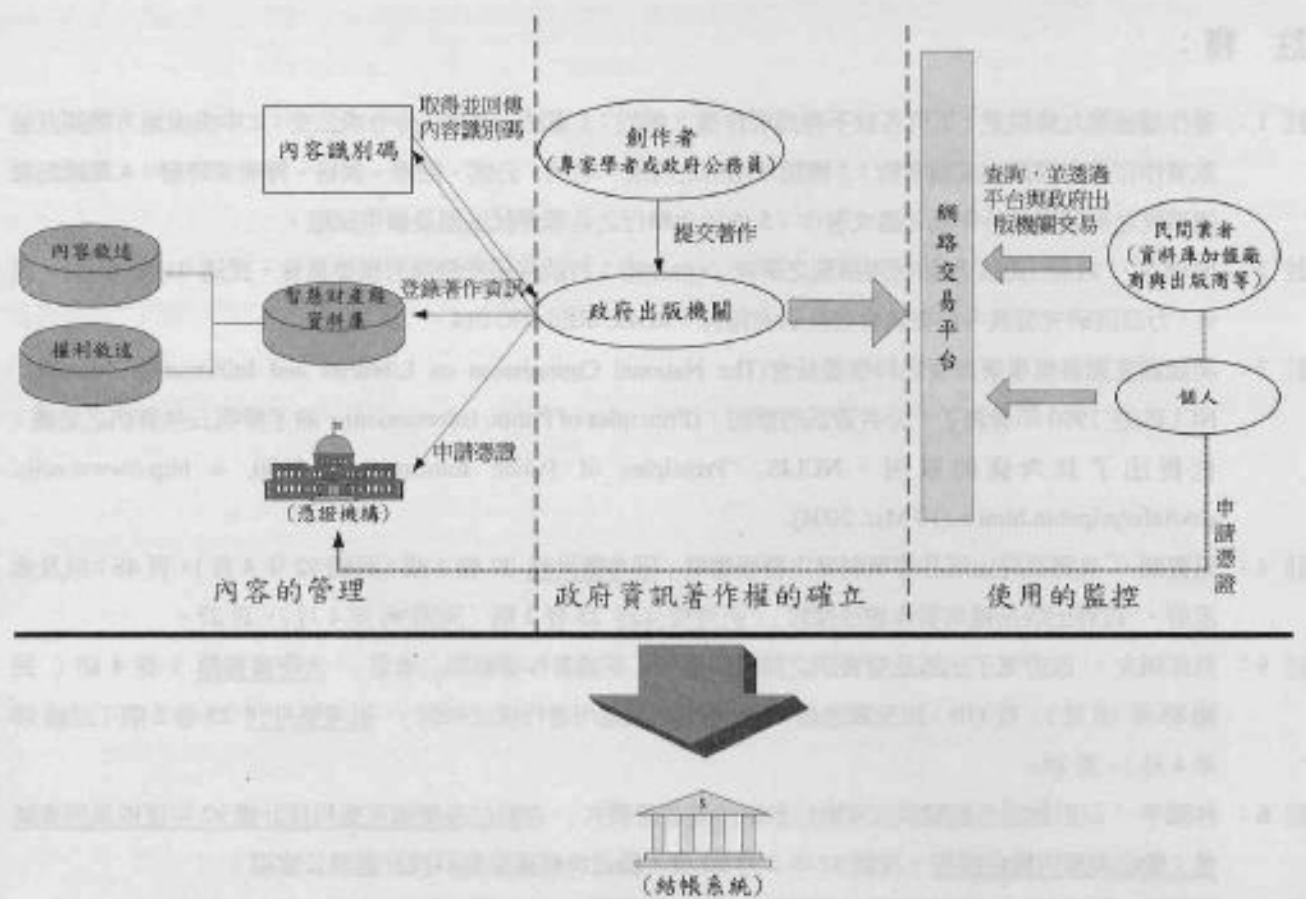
內容識別碼

取得並回傳內容識別碼

創作者
（專家學者或政府公務員）

提交著作

內容敘述

權利敘述

智慧財產權資料庫

登錄著作資訊

政府出版機關

申請憑證

（憑證機構）

網路交易平台

查詢，並透過平台與政府出版機關交易

民間業者
（資料庫加值廠商與出版商等）

個人

申請憑證

內容的管理

政府資訊著作權的確立

使用的監控

（結帳系統）